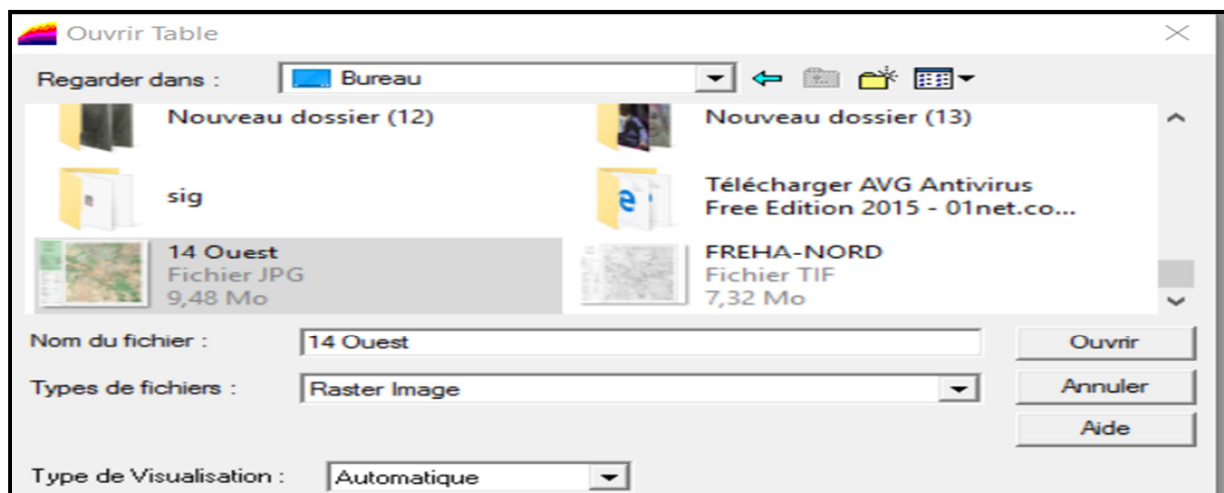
Ouvrir Table

Regarder dans : Bureau

Nouveau dossier (12)

Nouveau dossier (13)

sig

Télécharger AVG Antivirus Free Edition 2015 - 01net.co...

14 Ouest
Fichier JPG
9,48 Mo

FREHA-NORD
Fichier TIF
7,32 Mo

Nom du fichier : 14 Ouest

Ouvrir

Types de fichiers : Raster Image

Annuler

Aide

Type de Visualisation : Automatique